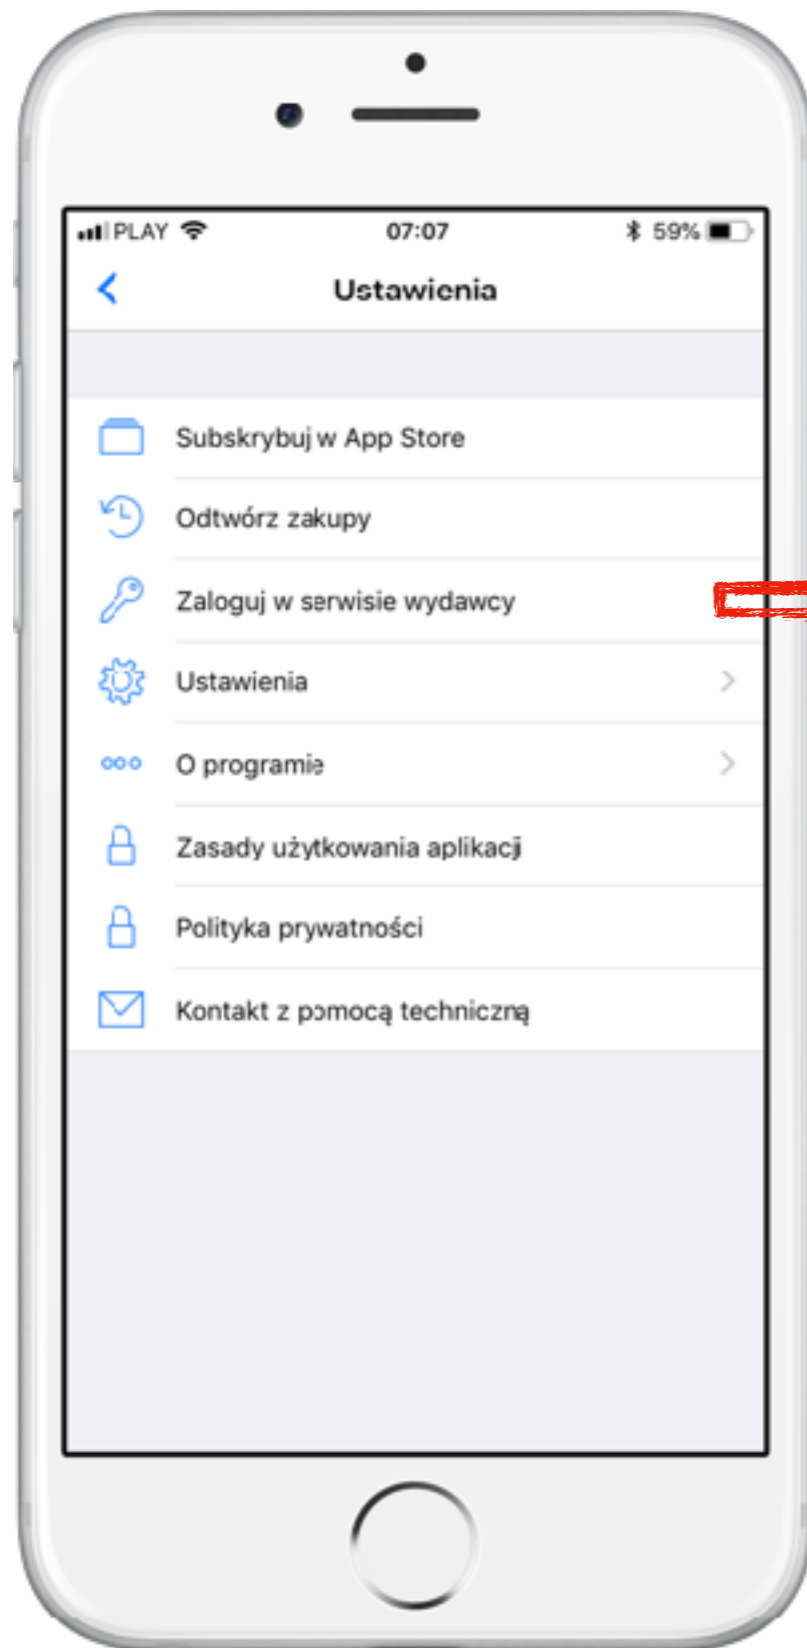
PLAY 07:07 59%

Ustawienia

Subskrybuj w App Store

Odtwórz zakupy

Zaloguj w serwisie wydawcy

Ustawienia

O programie

Zasady użytkowania aplikacji

Polityka prywatności

Kontakt z pomocą techniczną